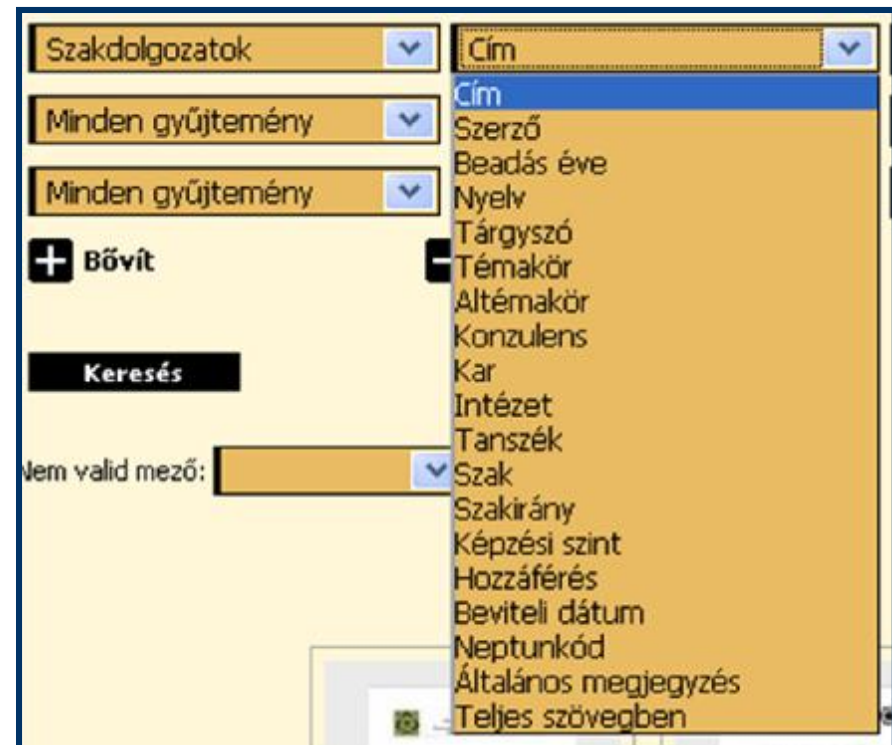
Szakdolgozatok

Cím

Minden gyűjtemény

Minden gyűjtemény

Bővít

Keresés

Nem valid mező:

Cím
Szerző
Beadás éve
Nyelv
Tárgyszó
Témakör
Altémakör
Konzulens
Kar
Intézet
Tanszék
Szak
Szakirány
Képzési szint
Hozzáférés
Beviteli dátum
Neptunkód
Általános megjegyzés
Teljes szövegben